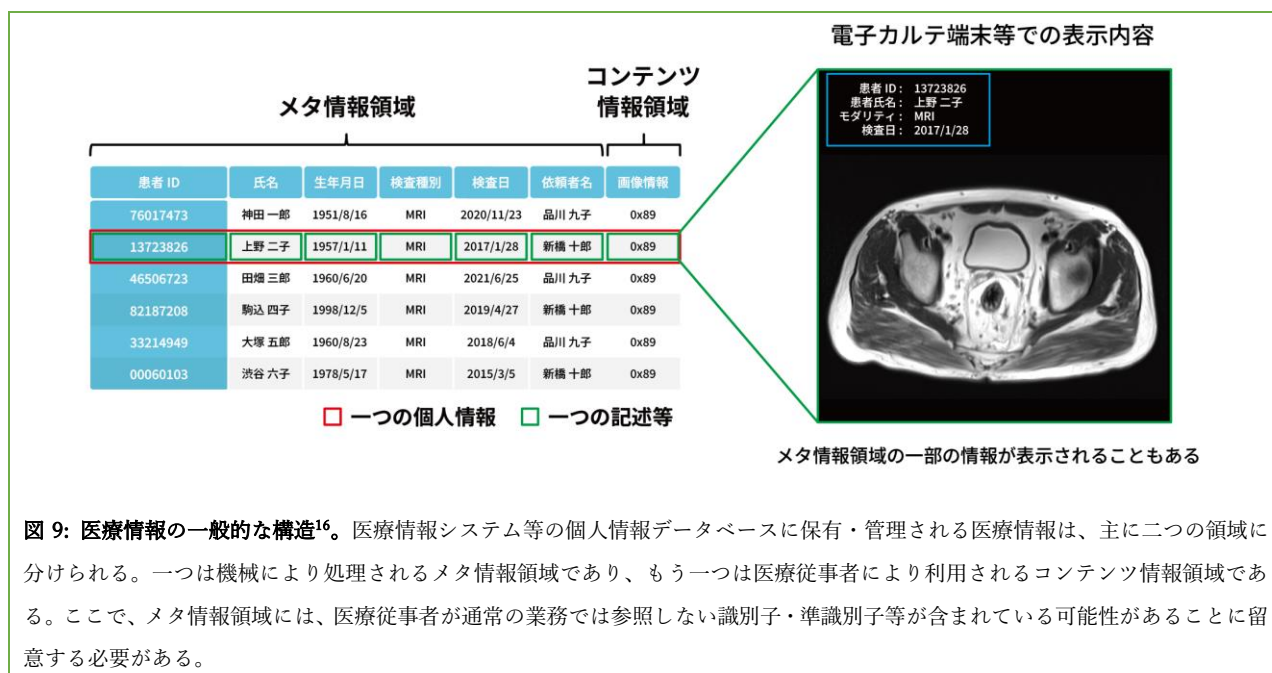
メタ情報領域

コンテンツ
情報領域

| 患者 ID | 氏名 | 生年月日 | 検査種別 | 検査日 | 依頼者名 | 画像情報 |
|---|---|---|---|---|---|---|
| 76017473 | 神田 一郎 | 1951/8/16 | MRI | 2020/11/23 | 品川 九子 | 0x89 |
| 13723826 | 上野 二子 | 1957/1/11 | MRI | 2017/1/28 | 新橋 十郎 | 0x89 |
| 46506723 | 田畑 三郎 | 1960/6/20 | MRI | 2021/6/25 | 品川 九子 | 0x89 |
| 82187208 | 駒込 四子 | 1998/12/5 | MRI | 2019/4/27 | 新橋 十郎 | 0x89 |
| 33214949 | 大塚 五郎 | 1960/8/23 | MRI | 2018/6/4 | 品川 九子 | 0x89 |
| 00060103 | 渋谷 六子 | 1978/5/17 | MRI | 2015/3/5 | 新橋 十郎 | 0x89 |

一つの個人情報　一つの記述等

電子カルテ端末等での表示内容

患者ID: 13723826
患者氏名: 上野 二子
モダリティ: MRI
検査日: 2017/1/28

メタ情報領域の一部の情報が表示されることもある

図 9: 医療情報の一般的な構造$^{16}$。医療情報システム等の個人情報データベースに保有・管理される医療情報は、主に二つの領域に分けられる。一つは機械により処理されるメタ情報領域であり、もう一つは医療従事者により利用されるコンテンツ情報領域である。ここで、メタ情報領域には、医療従事者が通常の業務では参照しない識別子・準識別子等が含まれている可能性があることに留意する必要がある。